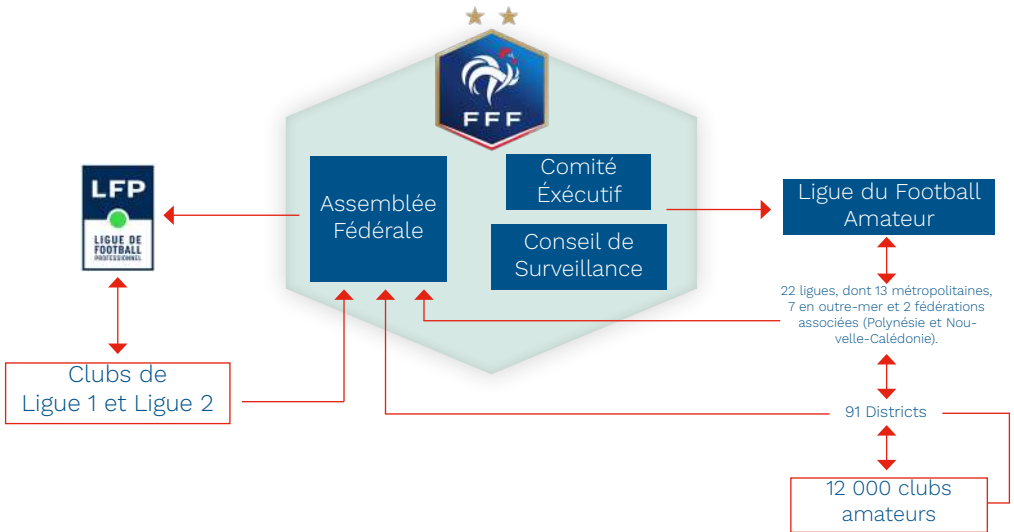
FFF

LFP
LIGUE DE FOOTBALL PROFESSIONNEL

Assemblée Fédérale

Comité Éxécutif

Conseil de Surveillance

Ligue du Football Amateur

22 ligues, dont 13 métropolitaines, 7 en outre-mer et 2 fédérations associées (Polynésie et Nouvelle-Calédonie).

Clubs de Ligue 1 et Ligue 2

91 Districts

12 000 clubs amateurs